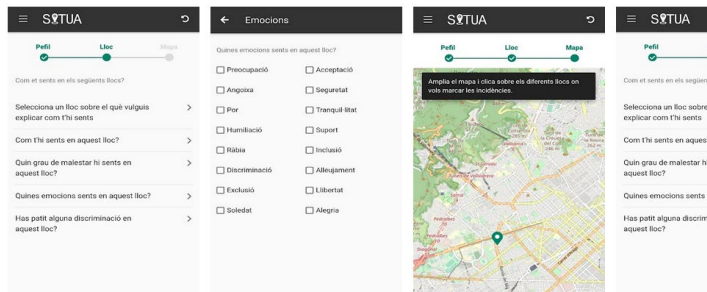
≡ SITUA

Perfil Lloc Mapa

Com et sents en els següents llocs?

Selecciona un lloc sobre el què vulguis explicar com t'hi sents >

Com t'hi sents en aquest lloc? >

Quin grau de malestar hi sents en aquest lloc? >

Quines emocions sents en aquest lloc? >

Has patit alguna discriminació en aquest lloc? >

← Emocions

Quines emocions sents en aquest lloc?

| | |
|---|---|
| ☐ Preocupació | ☐ Acceptació |
| ☐ Angoixa | ☐ Seguretat |
| ☐ Por | ☐ Tranquil·litat |
| ☐ Humiliació | ☐ Suport |
| ☐ Ràbia | ☐ Inclusió |
| ☐ Discriminació | ☐ Alleujament |
| ☐ Exclusió | ☐ Llibertat |
| ☐ Soledat | ☐ Alegria |

≡ SITUA

Perfil Lloc Mapa

Amplia el mapa i clica sobre els diferents llocs on vols marcar les incidències.

≡ SITUA

Perfil

Com et sents en els següents llocs?

Selecciona un lloc sobre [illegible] explicar com t'hi sents

Com t'hi sents en aques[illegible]

Quin grau de malestar hi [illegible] aquest lloc?

Quines emocions sents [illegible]

Has patit alguna discrim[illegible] aquest lloc?